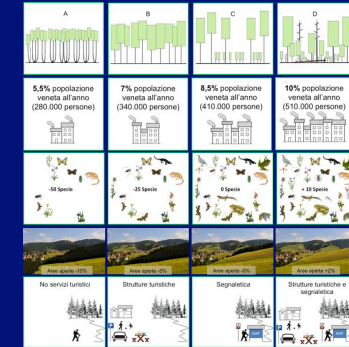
A

B

C

D

**5,5%** popolazione veneta all'anno (280.000 persone)

**7%** popolazione veneta all'anno (340.000 persone)

**8,5%** popolazione veneta all'anno (410.000 persone)

**10%** popolazione veneta all'anno (510.000 persone)

-50 Specie

-25 Specie

0 Specie

+ 10 Specie

Aree aperte -10%

Aree aperte -5%

Aree aperte -3%

Aree aperte +2%

No servizi turistici

Strutture turistiche

Segnaletica

Strutture turistiche e segnaletica